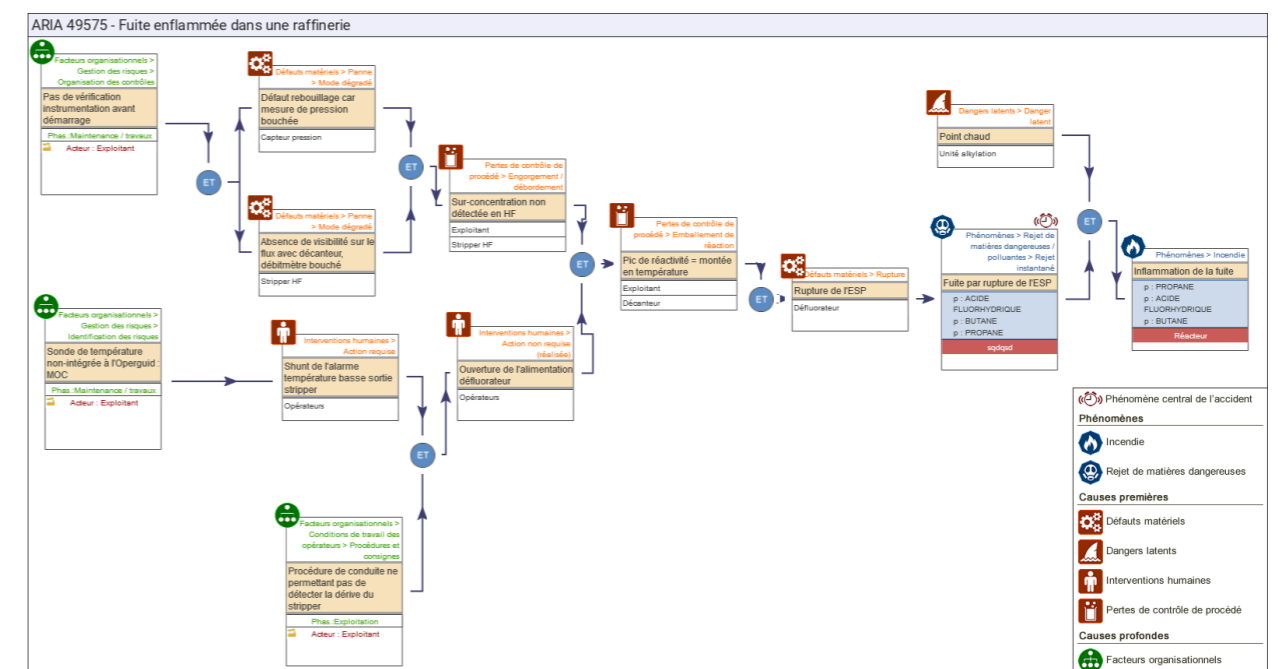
ARIA 49575 - Fuite enflammée dans une raffinerie

Facteurs organisationnels > Gestion des risques > Organisation des contrôles
Pas de vérification instrumentation avant démarrage
Phas. Maintenance / travaux
Acteur : Exploitant

Défauts matériels > Panne > Mode dégradé
Défaut rebouillage car mesure de pression bouchée
Capteur pression

Défauts matériels > Panne > Mode dégradé
Absence de visibilité sur le flux avec décanteur, débitmètre bouché
Stripper HF

ET

ET

Pertes de contrôle de procédé > Engorgement / débordement
Sur-concentration non détectée en HF
Exploitant
Stripper HF

Pertes de contrôle de procédé > Emballement de réaction
Pic de réactivité = montée en température
Exploitant
Décanteur

ET

Défauts matériels > Rupture
Rupture de l'ESP
Défluorateur

ET

Dangers latents > Danger latent
Point chaud
Unité alkylation

ET

Phénomènes > Rejet de matières dangereuses / polluantes > Rejet instantané
Fuite par rupture de l'ESP
p : ACIDE FLUORHYDRIQUE
p : BUTANE
p : PROPANE
sqdqsd

Phénomènes > Incendie
Inflammation de la fuite
p : PROPANE
p : ACIDE FLUORHYDRIQUE
p : BUTANE
Réacteur

Facteurs organisationnels > Gestion des risques > Identification des risques
Sonde de température non-intégrée à l'Operguid : MOC
Phas. Maintenance / travaux
Acteur : Exploitant

Interventions humaines > Action requise
Shunt de l'alarme température basse sortie stripper
Opérateurs

Interventions humaines > Action non requise (réalisée)
Ouverture de l'alimentation défluorateur
Opérateurs

ET

Facteurs organisationnels > Conditions de travail des opérateurs > Procédures et consignes
Procédure de conduite ne permettant pas de détecter la dérive du stripper
Phas. Exploitation
Acteur : Exploitant

Phénomène central de l'accident
Phénomènes
Incendie
Rejet de matières dangereuses
Causes premières
Défauts matériels
Dangers latents
Interventions humaines
Pertes de contrôle de procédé
Causes profondes
Facteurs organisationnels